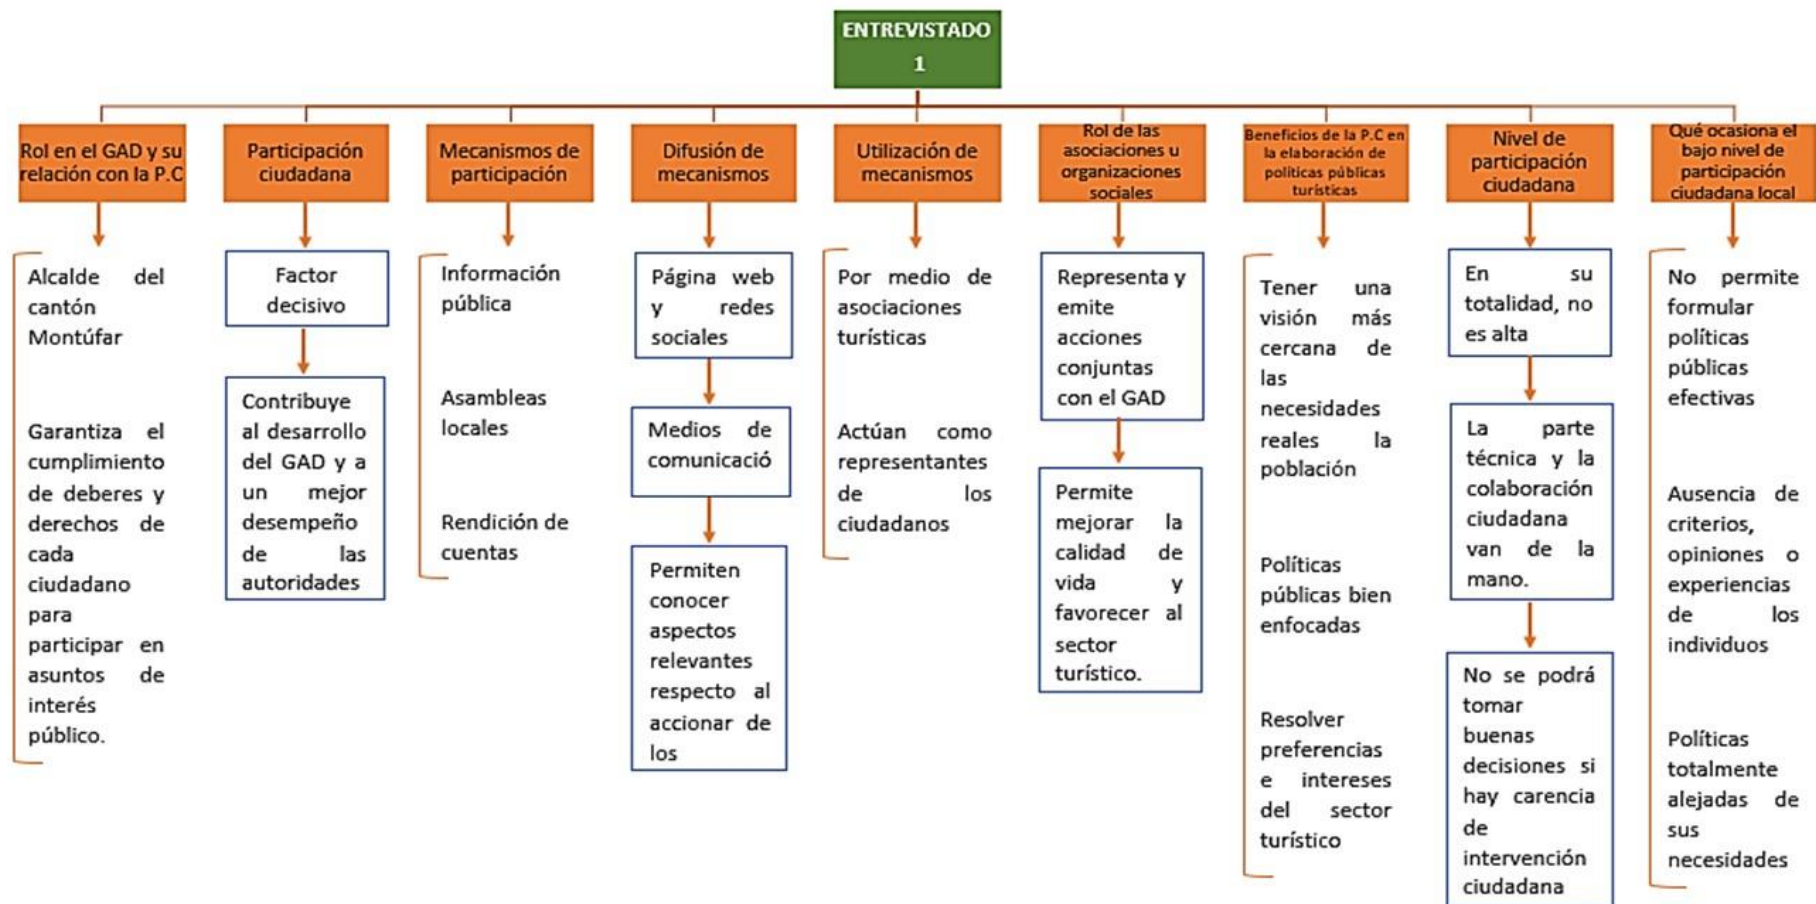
ENTREVISTADO 1

Rol en el GAD y su relación con la P.C

Alcalde del cantón Montúfar

Garantiza el cumplimiento de deberes y derechos de cada ciudadano para participar en asuntos de interés público.

Participación ciudadana

Factor decisivo

Contribuye al desarrollo del GAD y a un mejor desempeño de las autoridades

Mecanismos de participación

Información pública

Asambleas locales

Rendición de cuentas

Difusión de mecanismos

Página web y redes sociales

Medios de comunicació

Permiten conocer aspectos relevantes respecto al accionar de los

Utilización de mecanismos

Por medio de asociaciones turísticas

Actúan como representantes de los ciudadanos

Rol de las asociaciones u organizaciones sociales

Representa y emite acciones conjuntas con el GAD

Permite mejorar la calidad de vida y favorecer al sector turístico.

Beneficios de la P.C en la elaboración de políticas públicas turísticas

Tener una visión más cercana de las necesidades reales la población

Políticas públicas bien enfocadas

Resolver preferencias e intereses del sector turístico

Nivel de participación ciudadana

En su totalidad, no es alta

La parte técnica y la colaboración ciudadana van de la mano.

No se podrá tomar buenas decisiones si hay carencia de intervención ciudadana

Qué ocasiona el bajo nivel de participación ciudadana local

No permite formular políticas públicas efectivas

Ausencia de criterios, opiniones o experiencias de los individuos

Políticas totalmente alejadas de sus necesidades